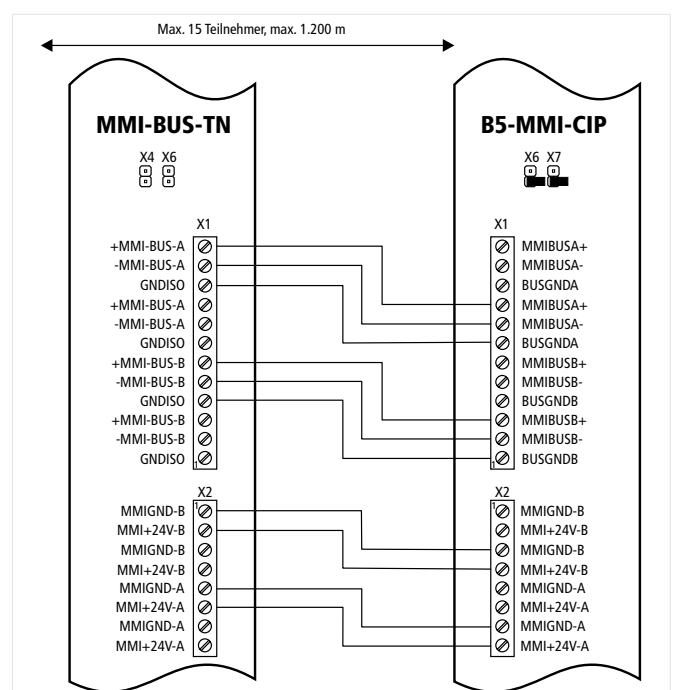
Max. 15 Teilnehmer, max. 1.200 m

MMI-BUS-TN

X4 X6

X1

+MMI-BUS-A
-MMI-BUS-A
GNDISO
+MMI-BUS-A
-MMI-BUS-A
GNDISO
+MMI-BUS-B
-MMI-BUS-B
GNDISO
+MMI-BUS-B
-MMI-BUS-B
GNDISO

X2

MMIGND-B
MMI+24V-B
MMIGND-B
MMI+24V-B
MMIGND-A
MMI+24V-A
MMIGND-A
MMI+24V-A

B5-MMI-CIP

X6 X7

X1

MMIBUSA+
MMIBUSA-
BUSGNDA
MMIBUSA+
MMIBUSA-
BUSGNDA
MMIBUSB+
MMIBUSB-
BUSGNDB
MMIBUSB+
MMIBUSB-
BUSGNDB

X2

MMIGND-B
MMI+24V-B
MMIGND-B
MMI+24V-B
MMIGND-A
MMI+24V-A
MMIGND-A
MMI+24V-A